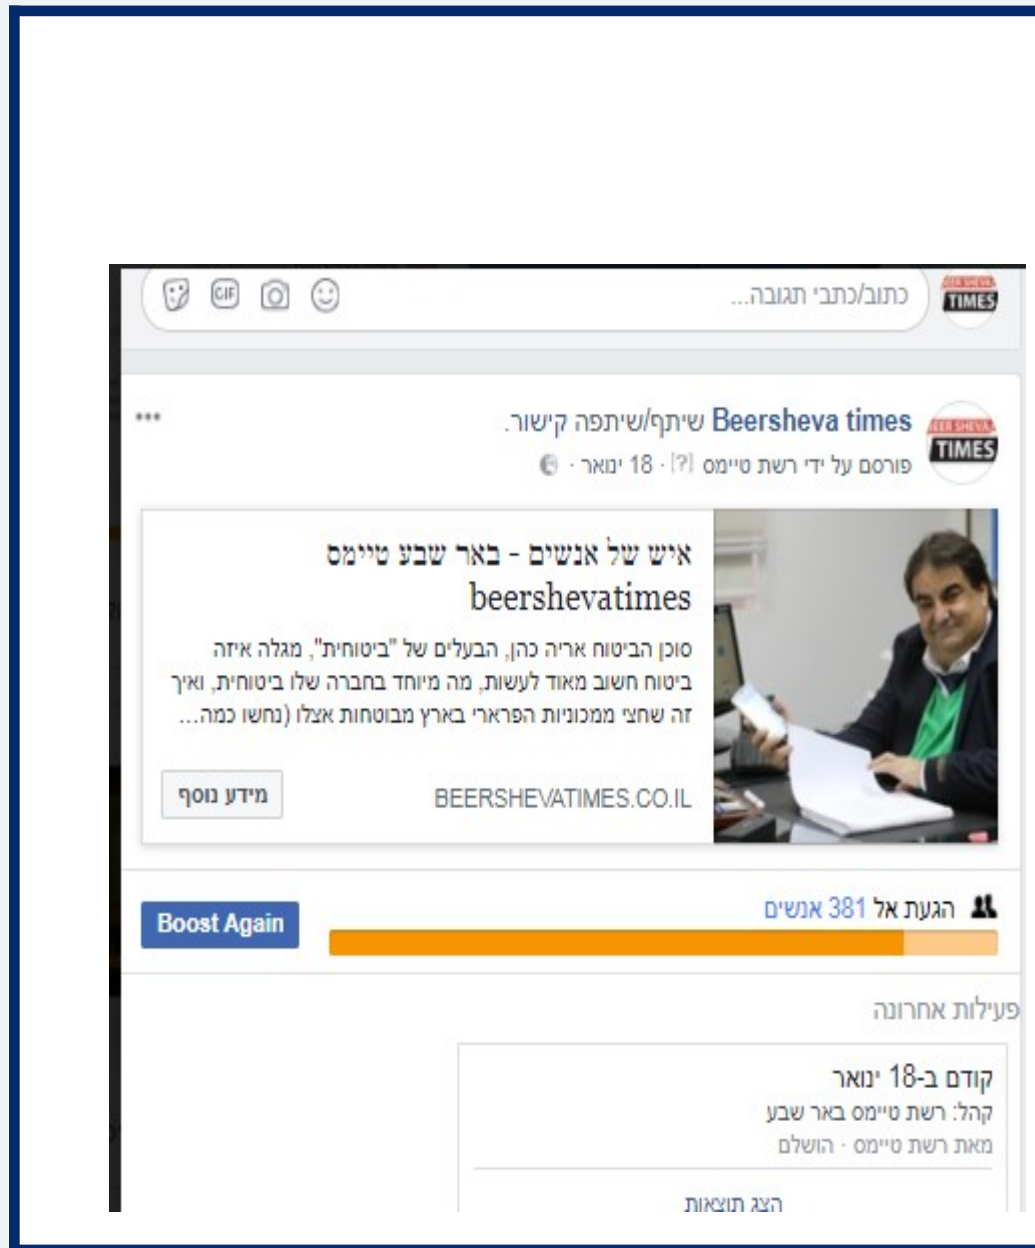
BEER SHEVA TIMES

כתוב/כתבי תגובה...

GIF

BEER SHEVA TIMES

Beersheva times שיתף/שיתפה קישור.

פורסם על ידי רשת טיימס [?] · 18 ינואר ·

...

איש של אנשים - באר שבע טיימס beershevatimes

סוכן הביטוח אריה כהן, הבעלים של "ביטוחית", מגלה איזה ביטוח חשוב מאוד לעשות, מה מיוחד בחברה שלו ביטוחית, ואיך זה שחצי ממכוניות הפרארי בארץ מבוטחות אצלו (נחשו כמה...

BEERSHEVATIMES.CO.IL

מידע נוסף

הגעת אל 381 אנשים

Boost Again

פעילות אחרונה

קודם ב-18 ינואר

קהל: רשת טיימס באר שבע

מאת רשת טיימס · הושלם

הצג תוצאות